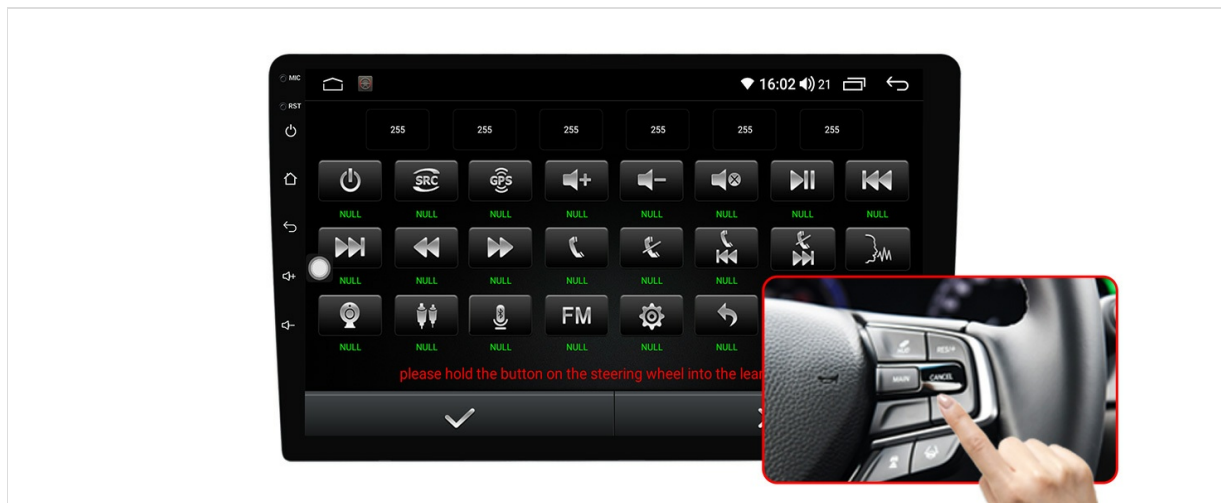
MIC

RST

16:02 21

255 255 255 255 255 255

SRC GPS

NULL NULL NULL NULL NULL NULL NULL NULL

NULL NULL NULL NULL NULL NULL NULL

FM

NULL NULL NULL NULL NULL NULL

please hold the button on the steering wheel into the lear

RES/+

MAIN CANCEL